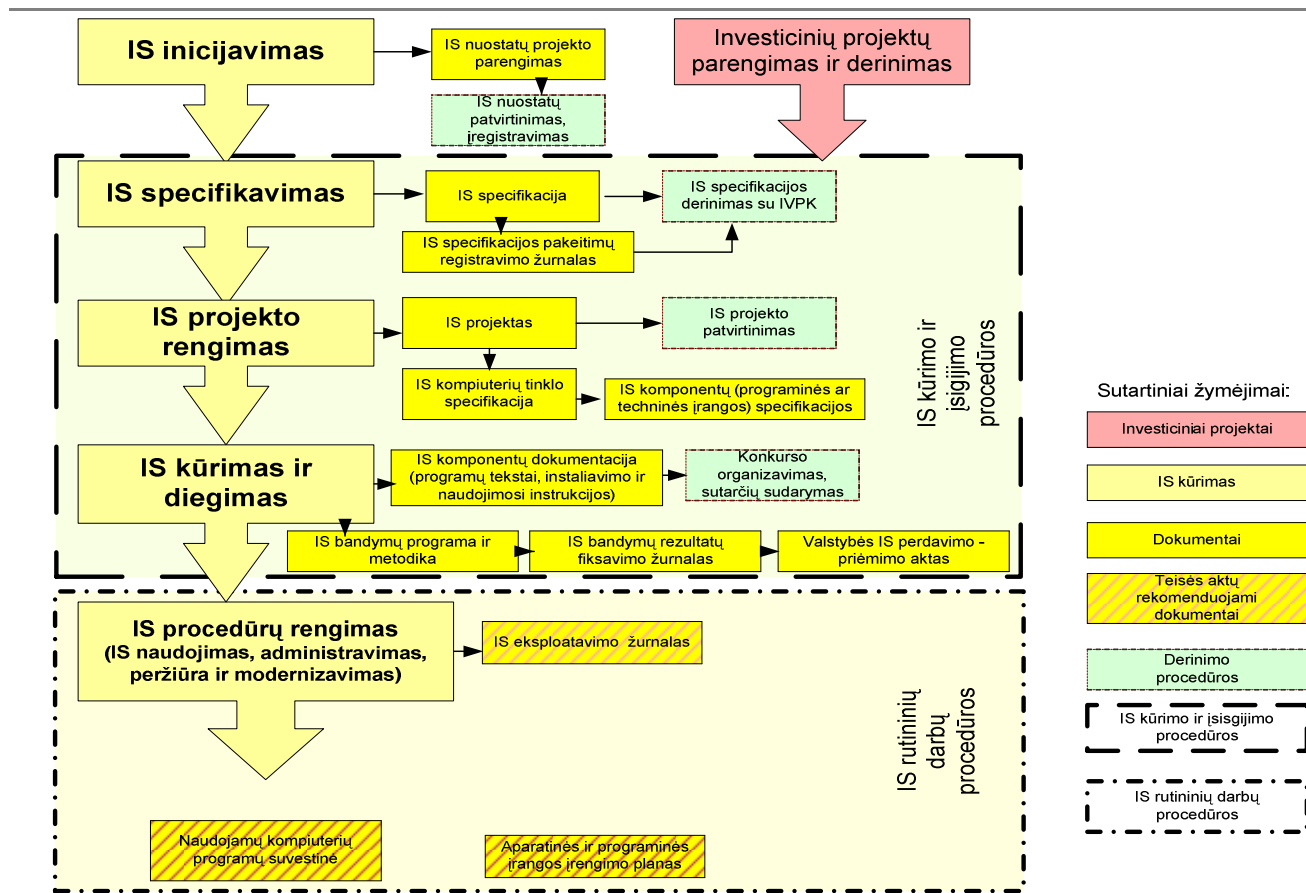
IS inicijavimas

IS nuostatų projekto parengimas

IS nuostatų patvirtinimas, įregistravimas

Investicinių projektų parengimas ir derinimas

IS specifikavimas

IS specifikacija

IS specifikacijos derinimas su IVPK

IS specifikacijos pakeitimų registravimo žurnalas

IS projekto rengimas

IS projektas

IS projekto patvirtinimas

IS kompiuterių tinklo specifikacija

IS komponentų (programinės ar techninės įrangos) specifikacijos

IS kūrimo ir įsigijimo procedūros

IS kūrimas ir diegimas

IS komponentų dokumentacija (programų tekstai, instaliavimo ir naudojimosi instrukcijos)

Konkurso organizavimas, sutarčių sudarymas

IS bandymų programa ir metodika

IS bandymų rezultatų fiksavimo žurnalas

Valstybės IS perdavimo - priėmimo aktas

IS procedūrų rengimas (IS naudojimas, administravimas, peržiūra ir modernizavimas)

IS eksploatavimo žurnalas

IS rutininių darbų procedūros

Naudojamų kompiuterių programų suvestinė

Aparatinės ir programinės įrangos įrengimo planas

Sutartiniai žymėjimai:

Investiciniai projektai

IS kūrimas

Dokumentai

Teisės aktų rekomenduojami dokumentai

Derinimo procedūros

IS kūrimo ir įsigijimo procedūros

IS rutininių darbų procedūros